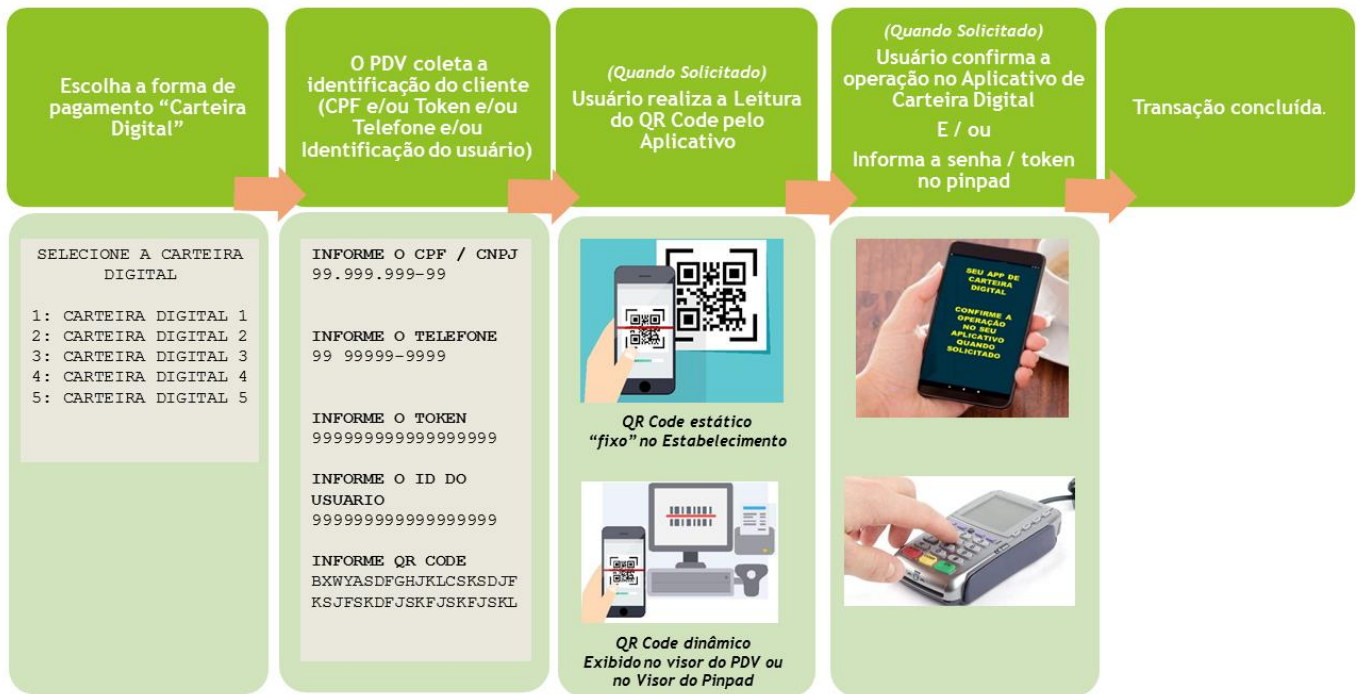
Escolha a forma de pagamento "Carteira Digital"

O PDV coleta a identificação do cliente (CPF e/ou Token e/ou Telefone e/ou Identificação do usuário)

(Quando Solicitado)
Usuário realiza a Leitura do QR Code pelo Aplicativo

(Quando Solicitado)
Usuário confirma a operação no Aplicativo de Carteira Digital
E / ou
Informa a senha / token no pinpad

Transação concluída.

SELECIONE A CARTEIRA DIGITAL

1: CARTEIRA DIGITAL 1
2: CARTEIRA DIGITAL 2
3: CARTEIRA DIGITAL 3
4: CARTEIRA DIGITAL 4
5: CARTEIRA DIGITAL 5

INFORME O CPF / CNPJ
99.999.999-99

INFORME O TELEFONE
99 99999-9999

INFORME O TOKEN
999999999999999999

INFORME O ID DO USUARIO
999999999999999999

INFORME QR CODE
BXWYASDFGHJKLCSKSDJF
KSJFSKDFJSKFJSKFJSKL

QR Code estático "fixo" no Estabelecimento

QR Code dinâmico Exibido no visor do PDV ou no Visor do Pinpad

SEU APP DE CARTEIRA DIGITAL

CONFIRME A OPERAÇÃO NO SEU APLICATIVO QUANDO SOLICITADO